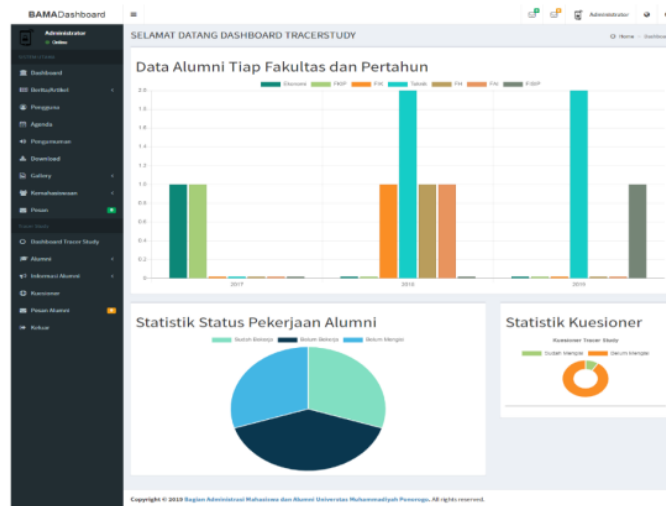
BAMADashboard

Administrator
Online

Dashboard
Berita/Artikel
Pengguna
Agenda
Pengumuman
Download
Gallery
Kemahasiswaan
Pesan
Tracer Study
Dashboard Tracer Study
Alumni
Informasi Alumni
Kuesioner
Pesan Alumni
Keluar

Administrator

SELAMAT DATANG DASHBOARD TRACERSTUDY

Home > Dashboard

Data Alumni Tiap Fakultas dan Pertahun

Ekonomi FKIP FIK Teknik FH FAI FISIP

2.0
1.8
1.6
1.4
1.2
1.0
0.8
0.6
0.4
0.2
0

2017
2018
2019

Statistik Status Pekerjaan Alumni

Sudah Bekerja Belum Bekerja Belum Mengisi

Statistik Kuesioner

Kuesioner Tracer Study

Sudah Mengisi Belum Mengisi

Copyright © 2019 Bagian Administrasi Mahasiswa dan Alumni Universitas Muhammadiyah Ponorogo. All rights reserved.